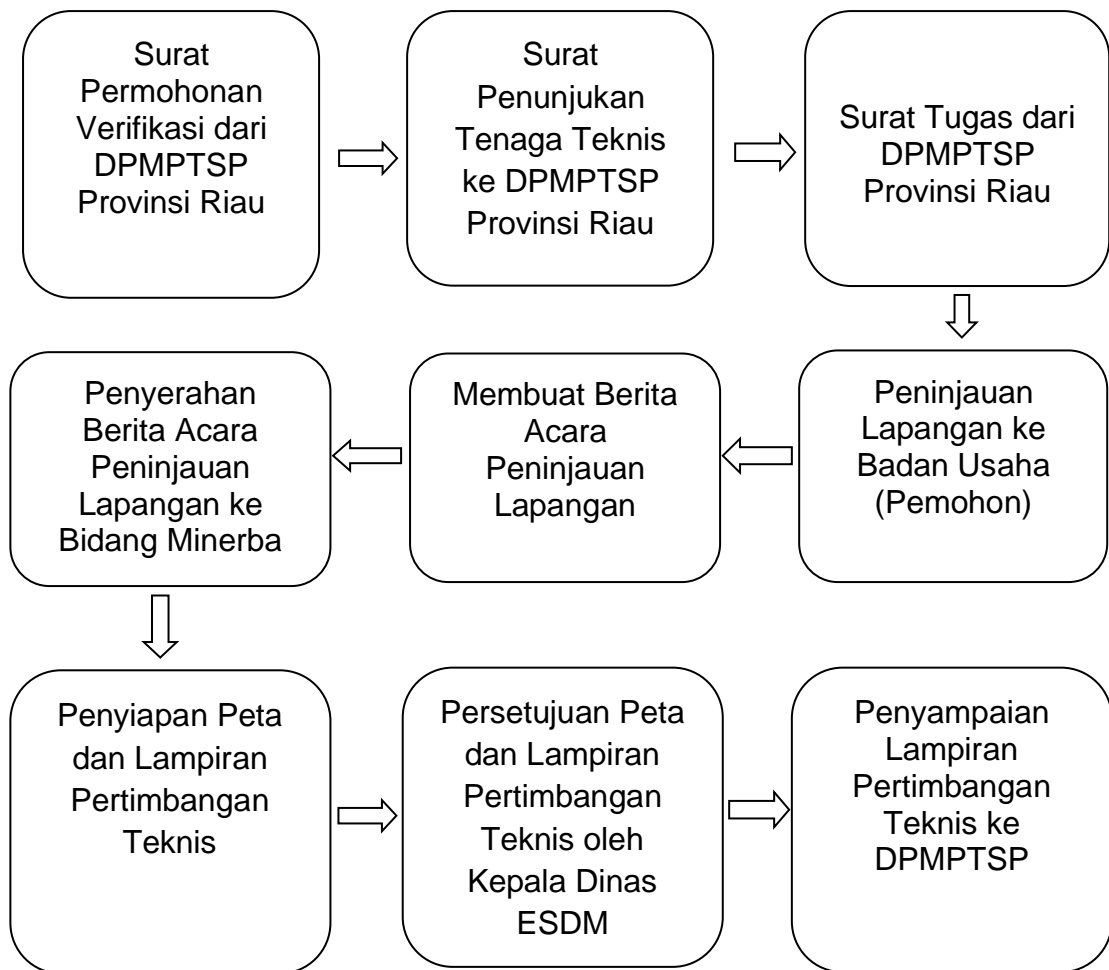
Surat Permohonan Verifikasi dari DPMPTSP Provinsi Riau

Surat Penunjukan Tenaga Teknis ke DPMPTSP Provinsi Riau

Surat Tugas dari DPMPTSP Provinsi Riau

Peninjauan Lapangan ke Badan Usaha (Pemohon)

Membuat Berita Acara Peninjauan Lapangan

Penyerahan Berita Acara Peninjauan Lapangan ke Bidang Minerba

Penyiapan Peta dan Lampiran Pertimbangan Teknis

Persetujuan Peta dan Lampiran Pertimbangan Teknis oleh Kepala Dinas ESDM

Penyampaian Lampiran Pertimbangan Teknis ke DPMPTSP